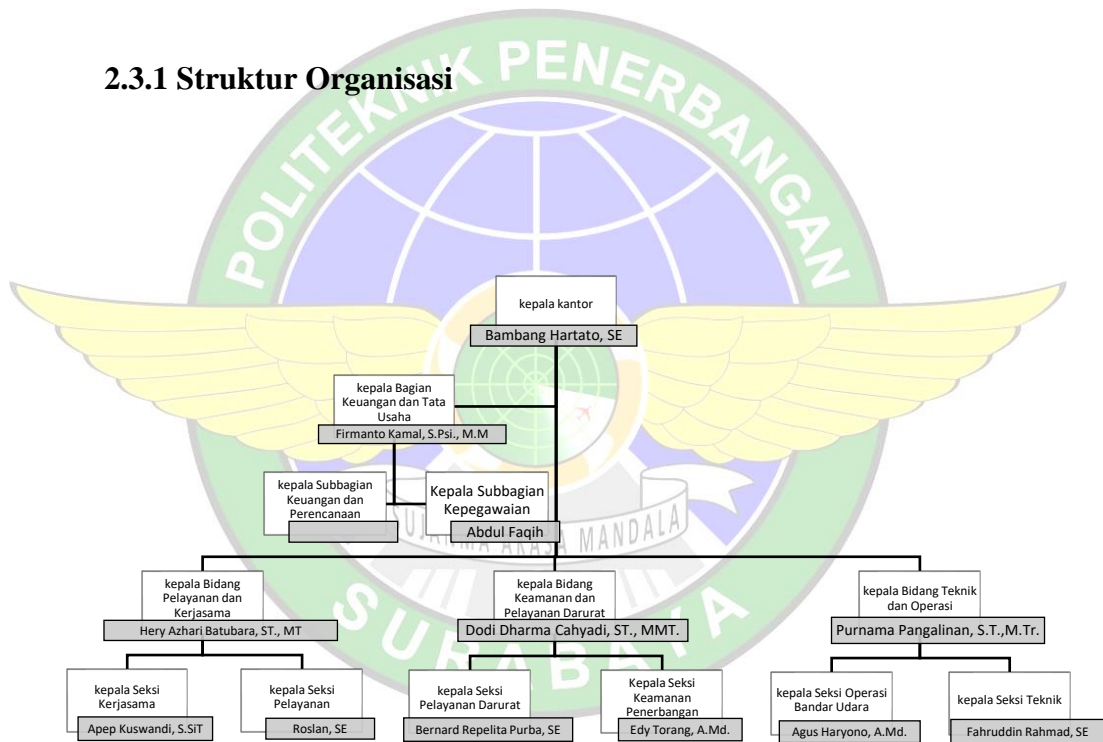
2.3.1 Struktur Organisasi

POLITEKNIK PENERBANGAN SURABAYA

kepala kantor
Bambang Hartato, SE

kepala Bagian Keuangan dan Tata Usaha
Firmanto Kamal, S.Psi., M.M

kepala Subbagian Keuangan dan Perencanaan

Kepala Subbagian Kepegawaian
Abdul Faqih

kepala Bidang Pelayanan dan Kerjasama
Hery Azhari Batubara, ST., MT

kepala Bidang Keamanan dan Pelayanan Darurat
Dodi Dharma Cahyadi, ST., MMT.

kepala Bidang Teknik dan Operasi
Purnama Pangalinan, S.T.,M.Tr.

kepala Seksi Kerjasama
Apep Kuswandi, S.SiT

kepala Seksi Pelayanan
Roslan, SE

kepala Seksi Pelayanan Darurat
Bernard Repelita Purba, SE

Kepala Seksi Keamanan Penerbangan
Edy Torang, A.Md.

kepala Seksi Operasi Bandar Udara
Agus Haryono, A.Md.

kepala Seksi Teknik
Fahruddin Rahmad, SE